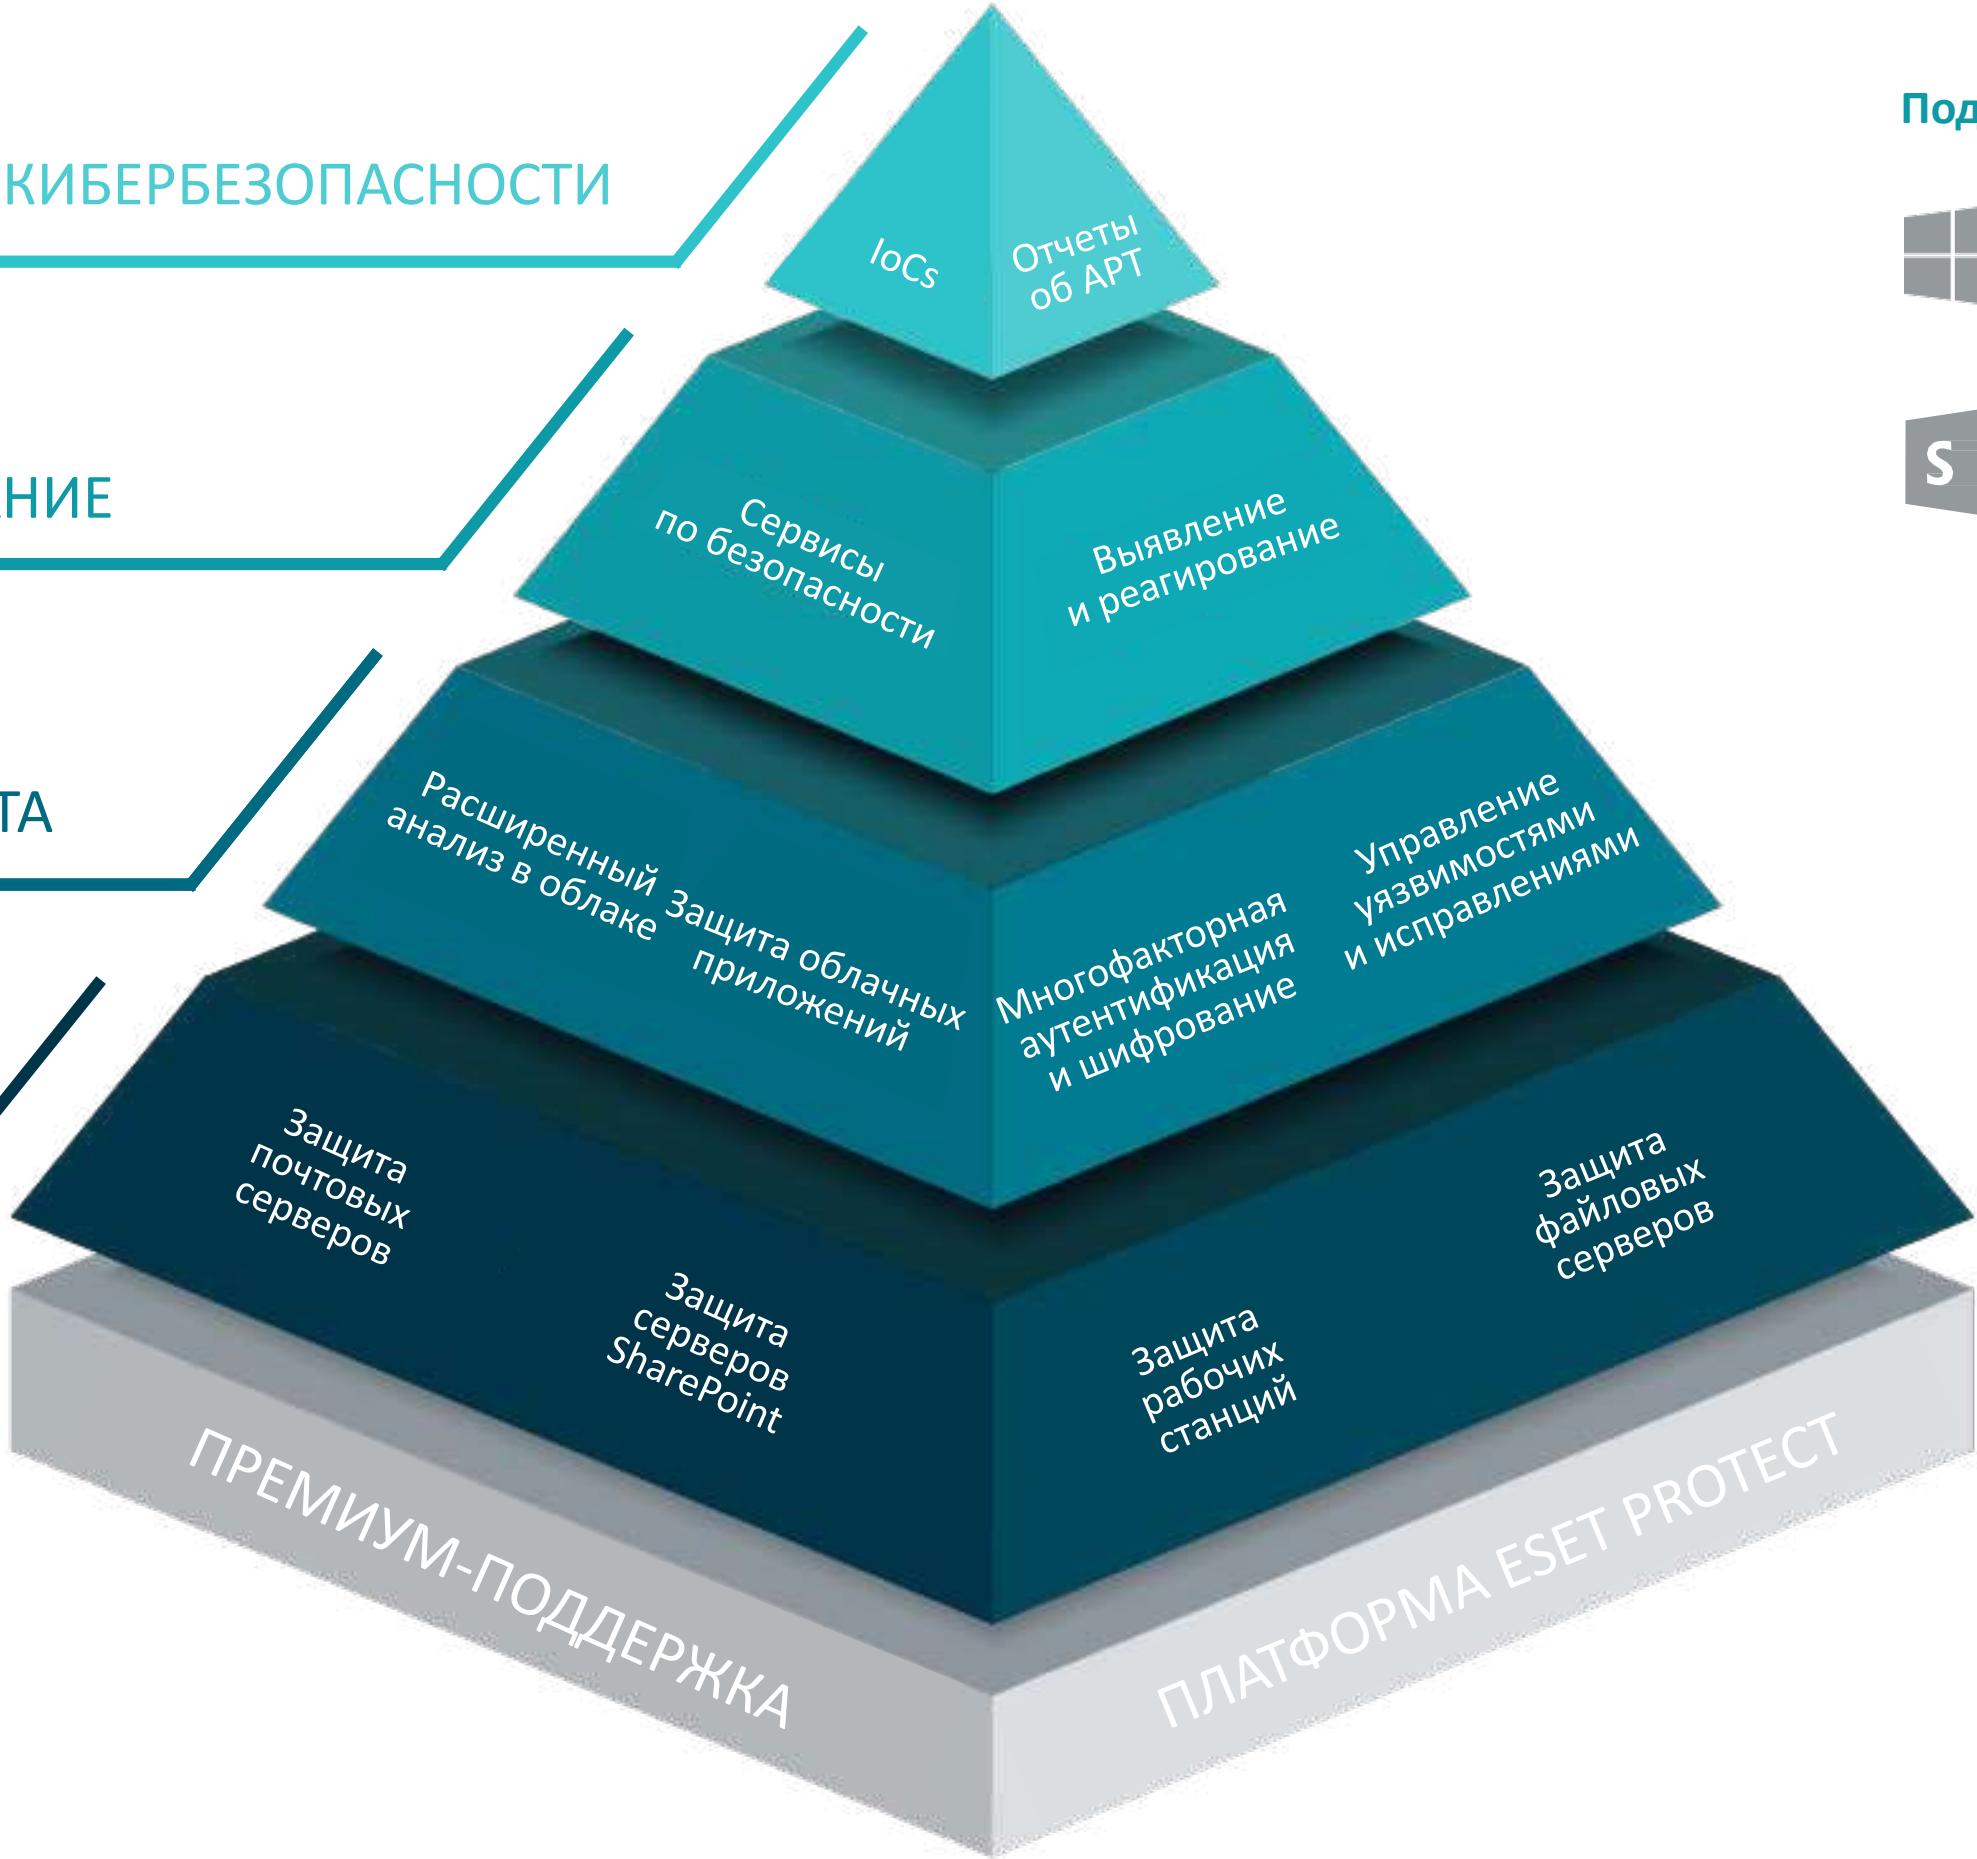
КИБЕРБЕЗОПАСНОСТИ

НИЕ

ТА

Под

IoCs

Отчеты об APT

Сервисы по безопасности

Выявление и реагирование

Расширенный анализ в облаке

Защита облачных приложений

Многофакторная аутентификация и шифрование

Управление уязвимостями и исправлениями

Защита почтовых серверов

Защита серверов SharePoint

Защита рабочих станций

Защита файловых серверов

ПРЕМИУМ-ПОДДЕРЖКА

ПЛАТФОРМА ESET PROTECT

S